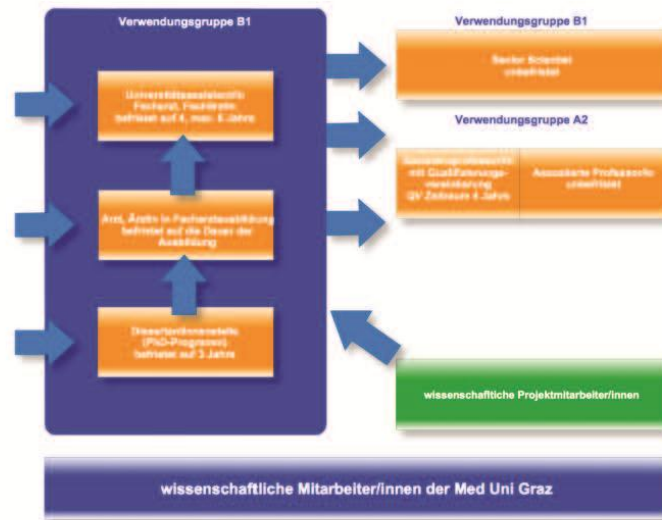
Verwendungsgruppe B1

UniversitätsassistentIn Facharzt, Fachärztin befristet auf 4, max. 6 Jahre

Arzt, Ärztin in Facharztausbildung befristet auf die Dauer der Ausbildung

DissertantInnenstelle (PhD-Programm) befristet auf 3 Jahre

Verwendungsgruppe B1

Senior Scientist unbefristet

Verwendungsgruppe A2

AssistenzprofessorIn mit Qualifizierungsvereinbarung QV Zeitraum 4 Jahre

Assoziierte ProfessorIn unbefristet

wissenschaftliche Projektmitarbeiter/innen

wissenschaftliche Mitarbeiter/innen der Med Uni Graz